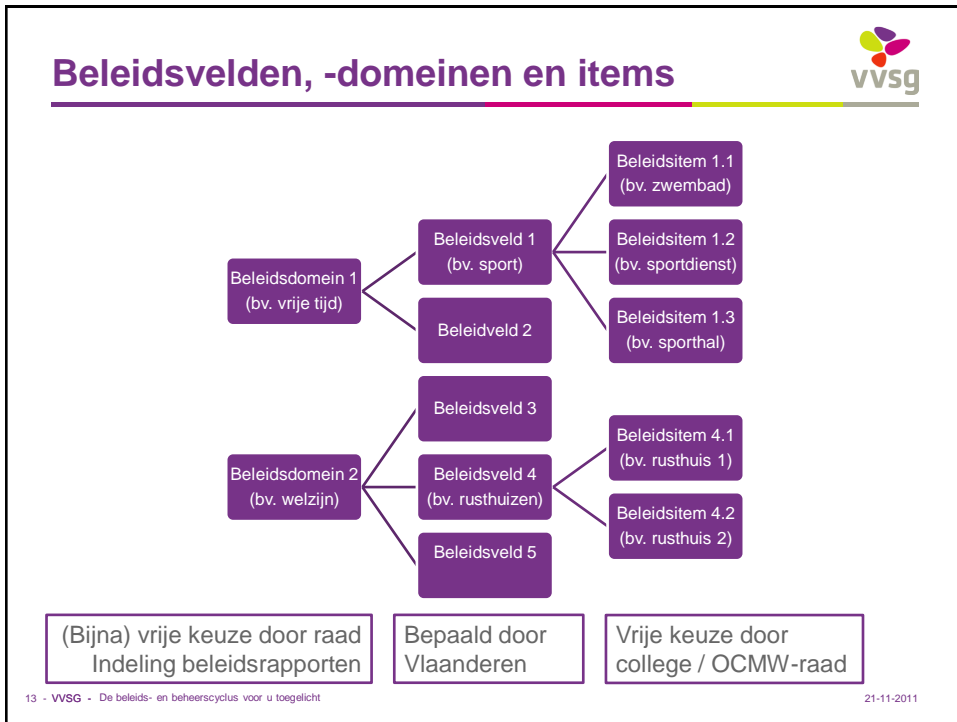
Beleidsvelden, -domeinen en items

vvsg

Beleidsdomein 1
(bv. vrije tijd)

Beleidsveld 1
(bv. sport)

Beleidveld 2

Beleidsitem 1.1
(bv. zwembad)

Beleidsitem 1.2
(bv. sportdienst)

Beleidsitem 1.3
(bv. sporthal)

Beleidsdomein 2
(bv. welzijn)

Beleidsveld 3

Beleidsveld 4
(bv. rusthuizen)

Beleidsveld 5

Beleidsitem 4.1
(bv. rusthuis 1)

Beleidsitem 4.2
(bv. rusthuis 2)

(Bijna) vrije keuze door raad
Indeling beleidsrapporten

Bepaald door
Vlaanderen

Vrije keuze door
college / OCMW-raad

13 - VVSG - De beleids- en beheerscyclus voor u toegelicht

21-11-2011